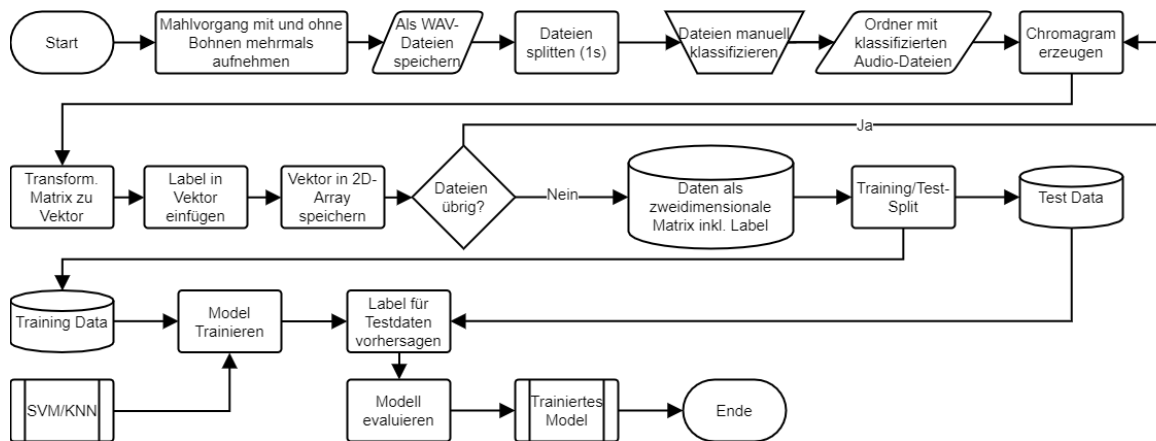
Start

Mahlvorgang mit und ohne Bohnen mehrmals aufnehmen

Als WAV-Dateien speichern

Dateien splitten (1s)

Dateien manuell klassifizieren

Ordner mit klassifizierten Audio-Dateien

Chromagram erzeugen

Ja

Transform. Matrix zu Vektor

Label in Vektor einfügen

Vektor in 2D-Array speichern

Dateien übrig?

Nein

Daten als zweidimensionale Matrix inkl. Label

Training/Test-Split

Test Data

Training Data

Model Trainieren

Label für Testdaten vorhersagen

SVM/KNN

Modell evaluieren

Trainiertes Model

Ende